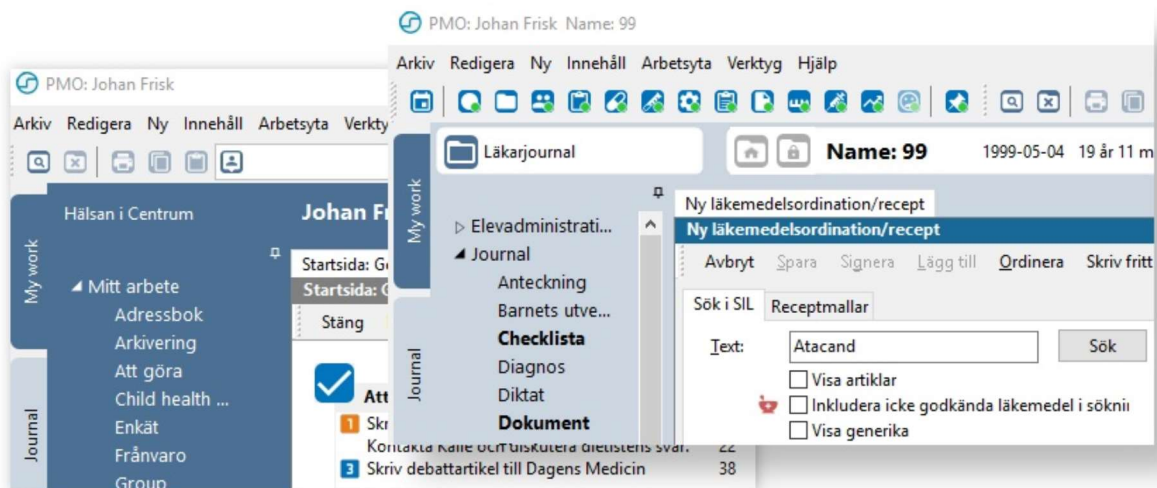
PMO: Johan Frisk

Arkiv Redigera Ny Innehåll Arbetsyta Verkty

My work

Journal

Hälsan i Centrum

Johan Fr

◢ Mitt arbete
Adressbok
Arkivering
Att göra
Child health ...
Enkät
Frånvaro
Group

Startsida: G
Startsida: G
Stäng

Att
1 Skr
Kontakta Kalle och diskutera dietistens svar. 22
3 Skriv debattartikel till Dagens Medicin 38

PMO: Johan Frisk Name: 99

Arkiv Redigera Ny Innehåll Arbetsyta Verktyg Hjälp

My work

Journal

Läkarjournal

Name: 99 1999-05-04 19 år 11 m

▷ Elevadministrati...
◢ Journal
Anteckning
Barnets utve...
Checklista
Diagnos
Diktat
Dokument

Ny läkemedelsordination/recept
Ny läkemedelsordination/recept
Avbryt Spara Signera Lägg till Ordinera Skriv fritt

Sök i SIL Receptmallar

Text: Atacand Sök

Visa artiklar
Inkludera icke godkända läkemedel i söknii
Visa generika